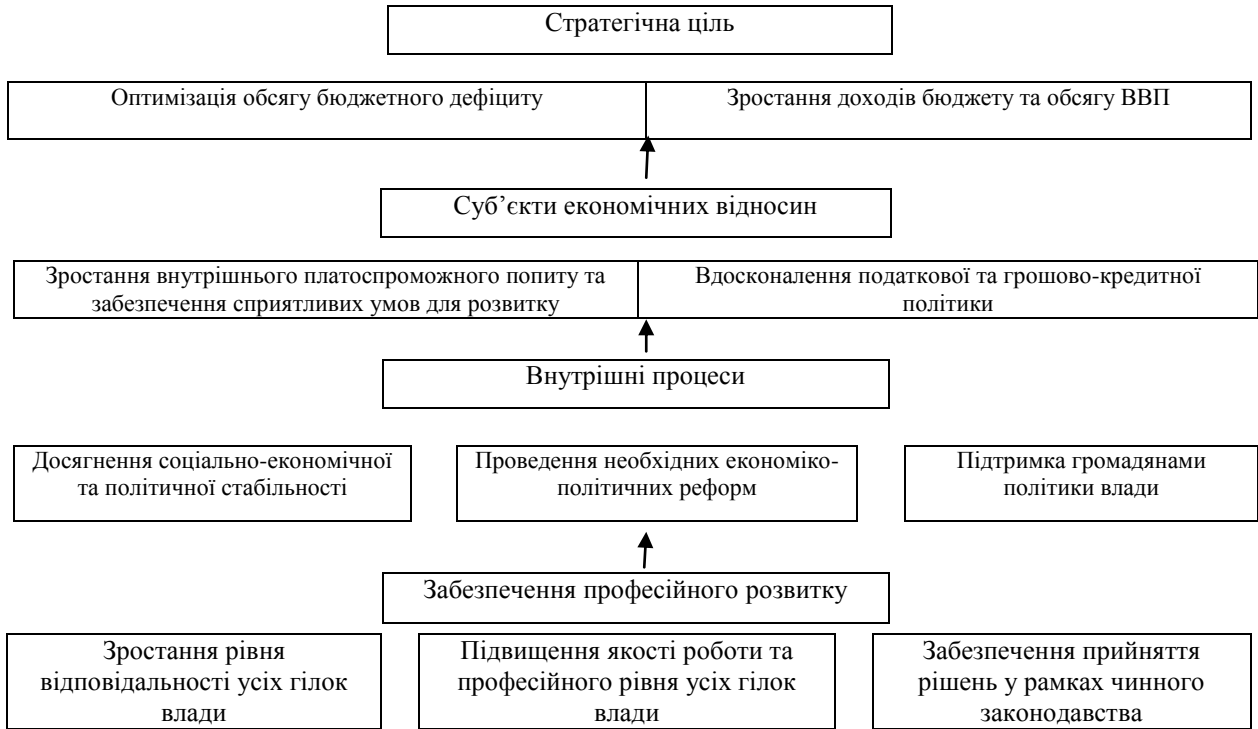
Стратегічна ціль

Оптимізація обсягу бюджетного дефіциту

Зростання доходів бюджету та обсягу ВВП

Суб'єкти економічних відносин

Зростання внутрішнього платоспроможного попиту та забезпечення сприятливих умов для розвитку

Вдосконалення податкової та грошово-кредитної політики

Внутрішні процеси

Досягнення соціально-економічної та політичної стабільності

Проведення необхідних економіко-політичних реформ

Підтримка громадянами політики влади

Забезпечення професійного розвитку

Зростання рівня відповідальності усіх гілок влади

Підвищення якості роботи та професійного рівня усіх гілок влади

Забезпечення прийняття рішень у рамках чинного законодавства